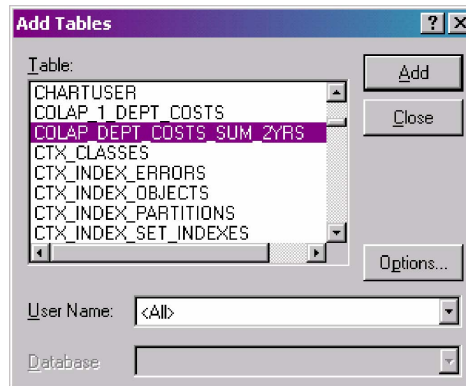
Add Tables

?

X

Table:

CHARTUSER
COLAP_1_DEPT_COSTS
COLAP_DEPT_COSTS_SUM_2YRS
CTX_CLASSES
CTX_INDEX_ERRORS
CTX_INDEX_OBJECTS
CTX_INDEX_PARTITIONS
CTX_INDEX_SET_INDEXES

Add

Close

Options...

User Name: <All>

Database